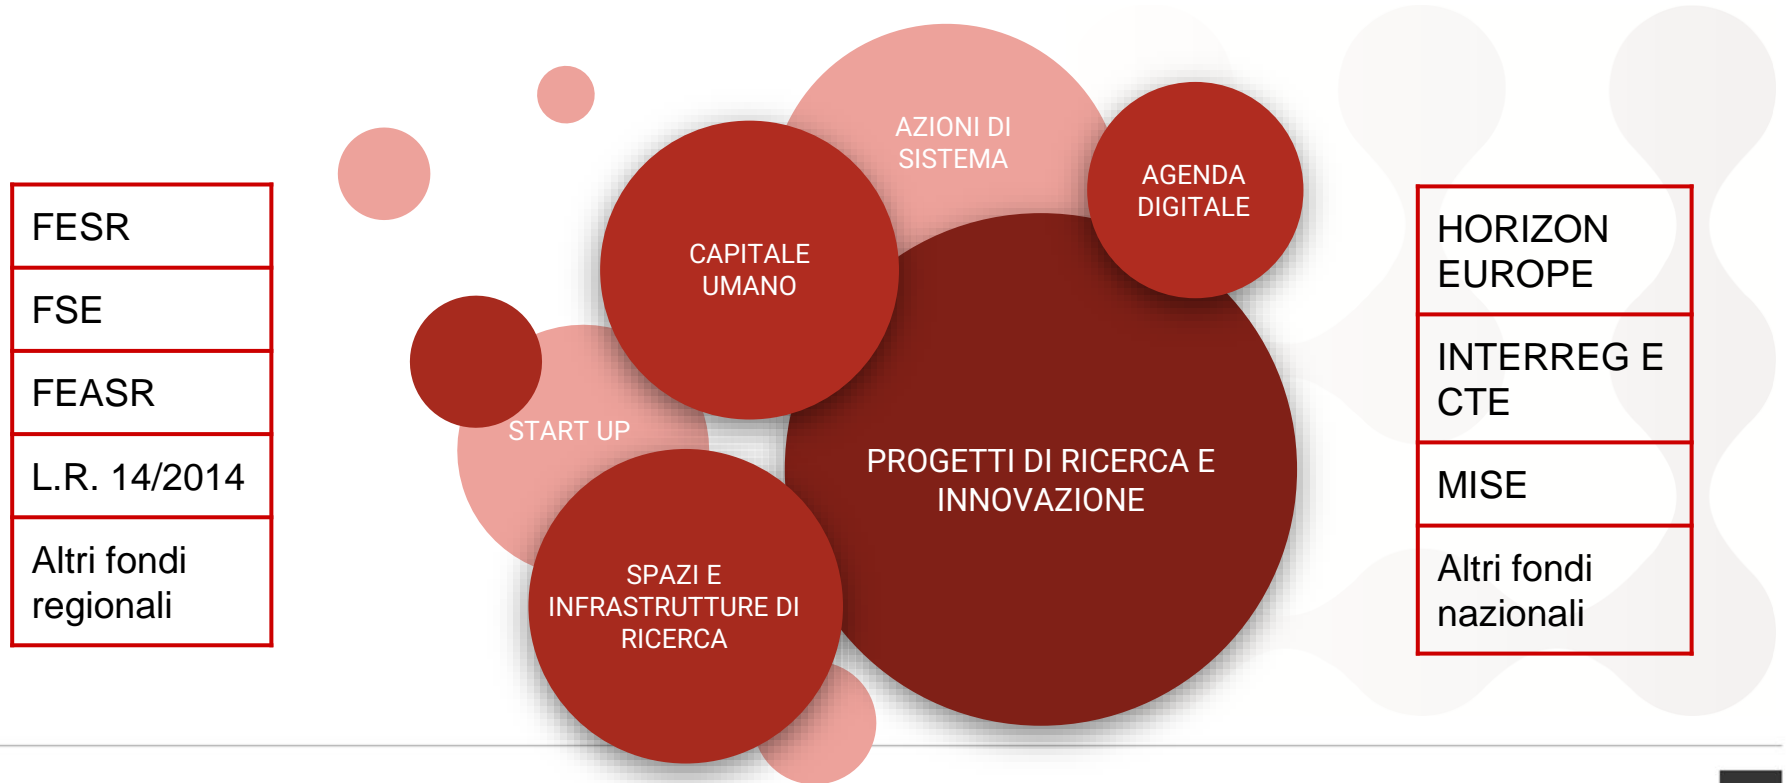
| FESR |
|---|
| FSE |
| FEASR |
| L.R. 14/2014 |
| Altri fondi regionali |

AZIONI DI SISTEMA

AGENDA DIGITALE

CAPITALE UMANO

START UP

PROGETTI DI RICERCA E INNOVAZIONE

SPAZI E INFRASTRUTTURE DI RICERCA

| HORIZON EUROPE |
|---|
| INTERREG E CTE |
| MISE |
| Altri fondi nazionali |